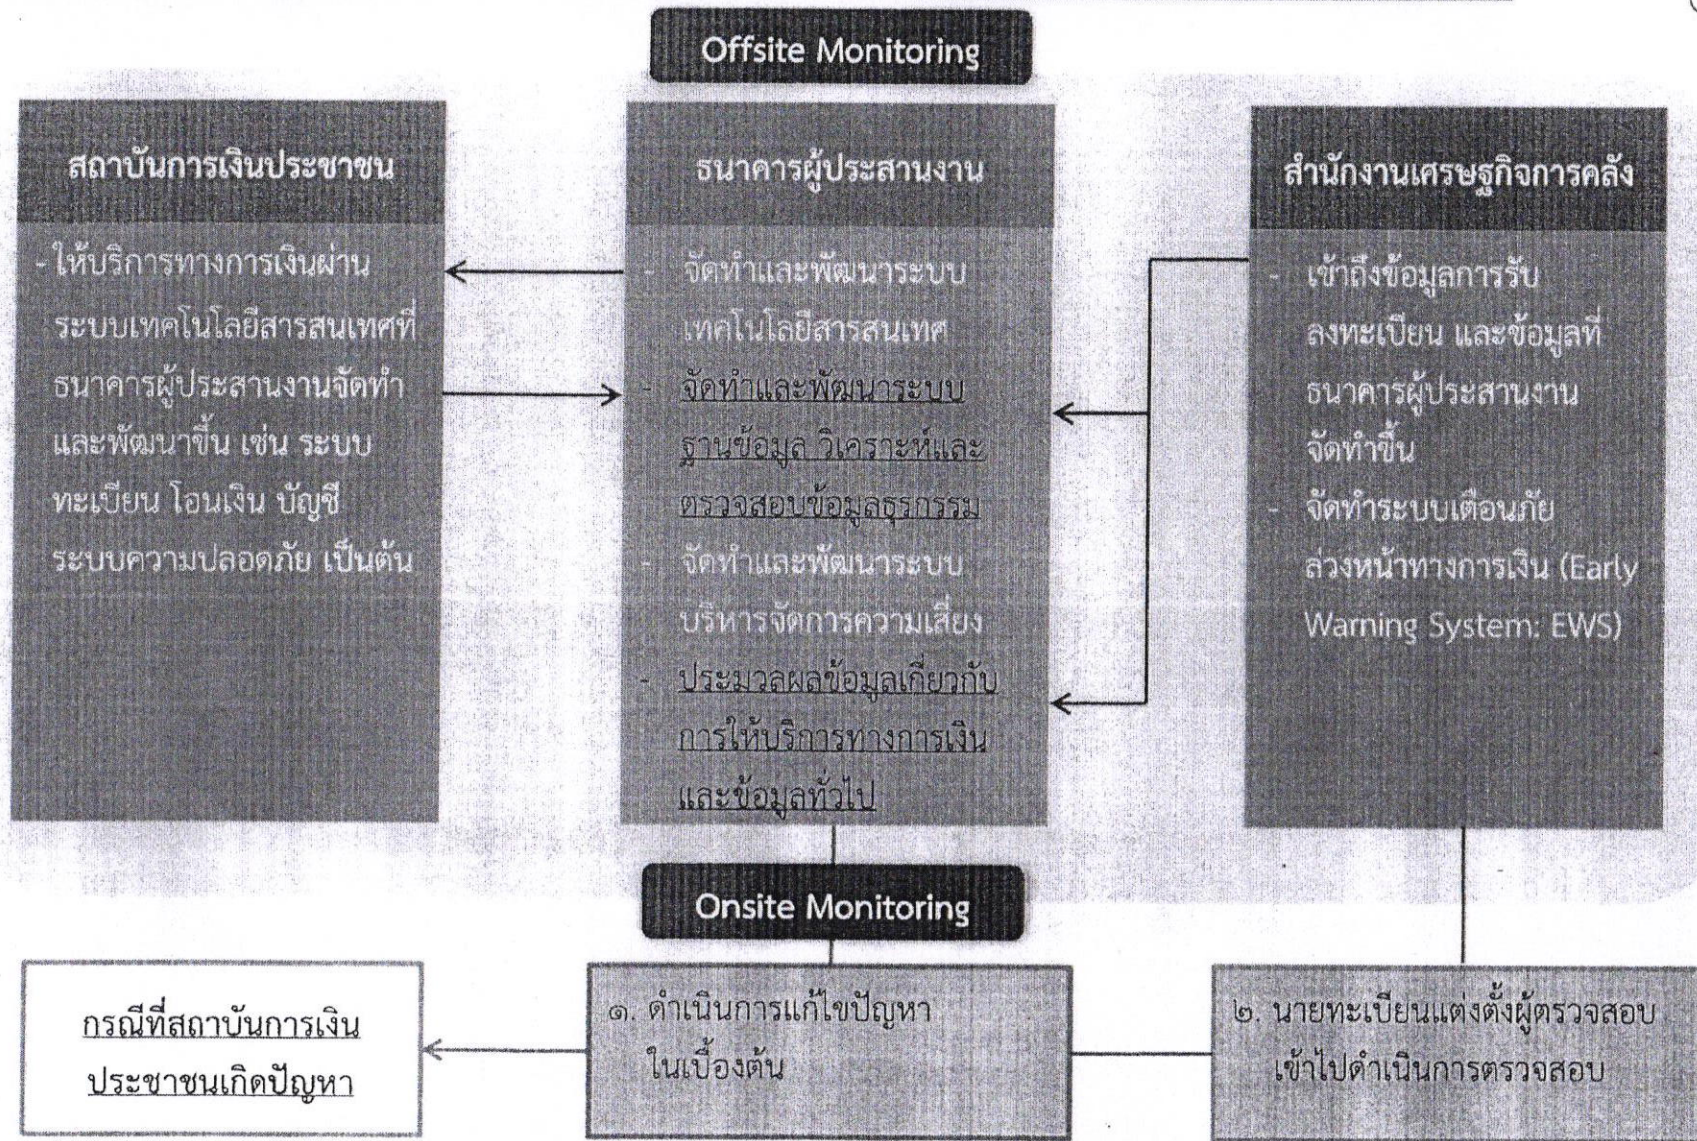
Offsite Monitoring

สถาบันการเงินประชาชน

- ให้บริการทางการเงินผ่านระบบเทคโนโลยีสารสนเทศที่ธนาคารผู้ประสานงานจัดทำและพัฒนาขึ้น เช่น ระบบทะเบียน โอนเงิน บัญชี ระบบความปลอดภัย เป็นต้น

ธนาคารผู้ประสานงาน

- จัดทำและพัฒนาระบบเทคโนโลยีสารสนเทศ
- จัดทำและพัฒนาระบบฐานข้อมูล วิเคราะห์และตรวจสอบข้อมูลธุรกรรม
- จัดทำและพัฒนาระบบบริหารจัดการความเสี่ยง
- ประมวลผลข้อมูลเกี่ยวกับการให้บริการทางการเงินและข้อมูลทั่วไป

สำนักงานเศรษฐกิจการคลัง

- เข้าถึงข้อมูลการรับลงทะเบียน และข้อมูลที่ธนาคารผู้ประสานงานจัดทำขึ้น
- จัดทำระบบเตือนภัยล่วงหน้าทางการเงิน (Early Warning System: EWS)

Onsite Monitoring

กรณีที่สถาบันการเงินประชาชนเกิดปัญหา

๑. ดำเนินการแก้ไขปัญหาในเบื้องต้น

๒. นายทะเบียนแต่งตั้งผู้ตรวจสอบเข้าไปดำเนินการตรวจสอบ